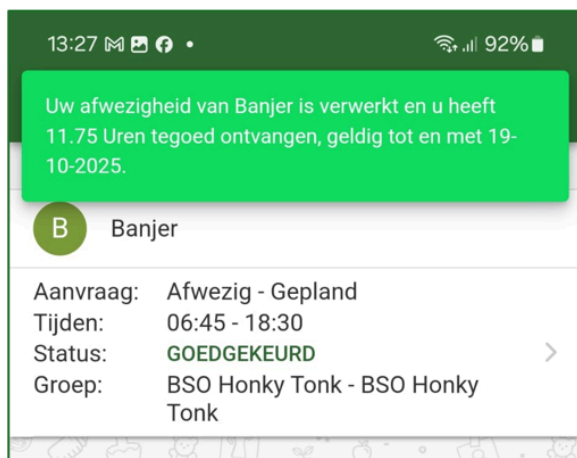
13:27 92%

Uw afwezigheid van Banjer is verwerkt en u heeft 11.75 Uren tegoed ontvangen, geldig tot en met 19-10-2025.

B Banjer

| | |
|---|---|
| Aanvraag: | Afwezig - Gepland |
| Tijden: | 06:45 - 18:30 |
| Status: | GOEDGEKEURD |
| Groep: | BSO Honky Tonk - BSO Honky Tonk |